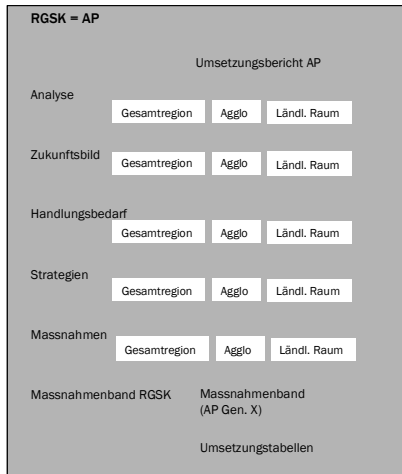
RGSK = AP

Umsetzungsbericht AP

Analyse
Gesamtregion Agglo Ländl. Raum

Zukunftsbild
Gesamtregion Agglo Ländl. Raum

Handlungsbedarf
Gesamtregion Agglo Ländl. Raum

Strategien
Gesamtregion Agglo Ländl. Raum

Massnahmen
Gesamtregion Agglo Ländl. Raum

Massnahmenband RGSK

Massnahmenband (AP Gen. X)

Umsetzungstabellen